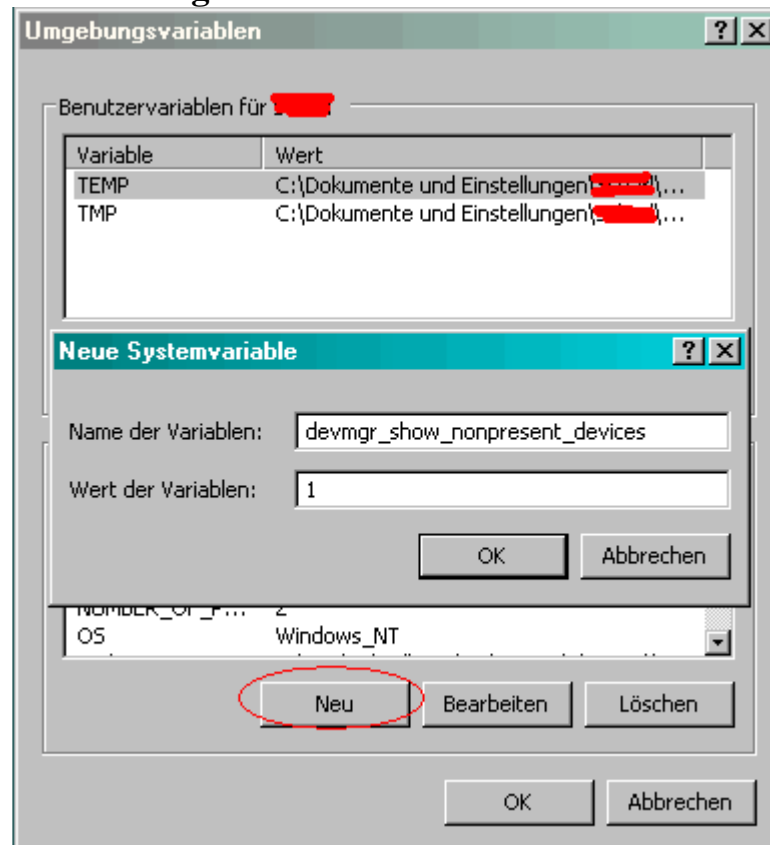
Umgebungsvariablen ? X

Benutzervariablen für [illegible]

| Variable | Wert |
|---|---|
| TEMP | C:\Dokumente und Einstellungen\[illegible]\... |
| TMP | C:\Dokumente und Einstellungen\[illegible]\... |

Neue Systemvariable ? X

Name der Variablen: devmgr_show_nonpresent_devices

Wert der Variablen: 1

OK Abbrechen

NUMBER_OF_P... 2
OS Windows_NT

Neu Bearbeiten Löschen

OK Abbrechen